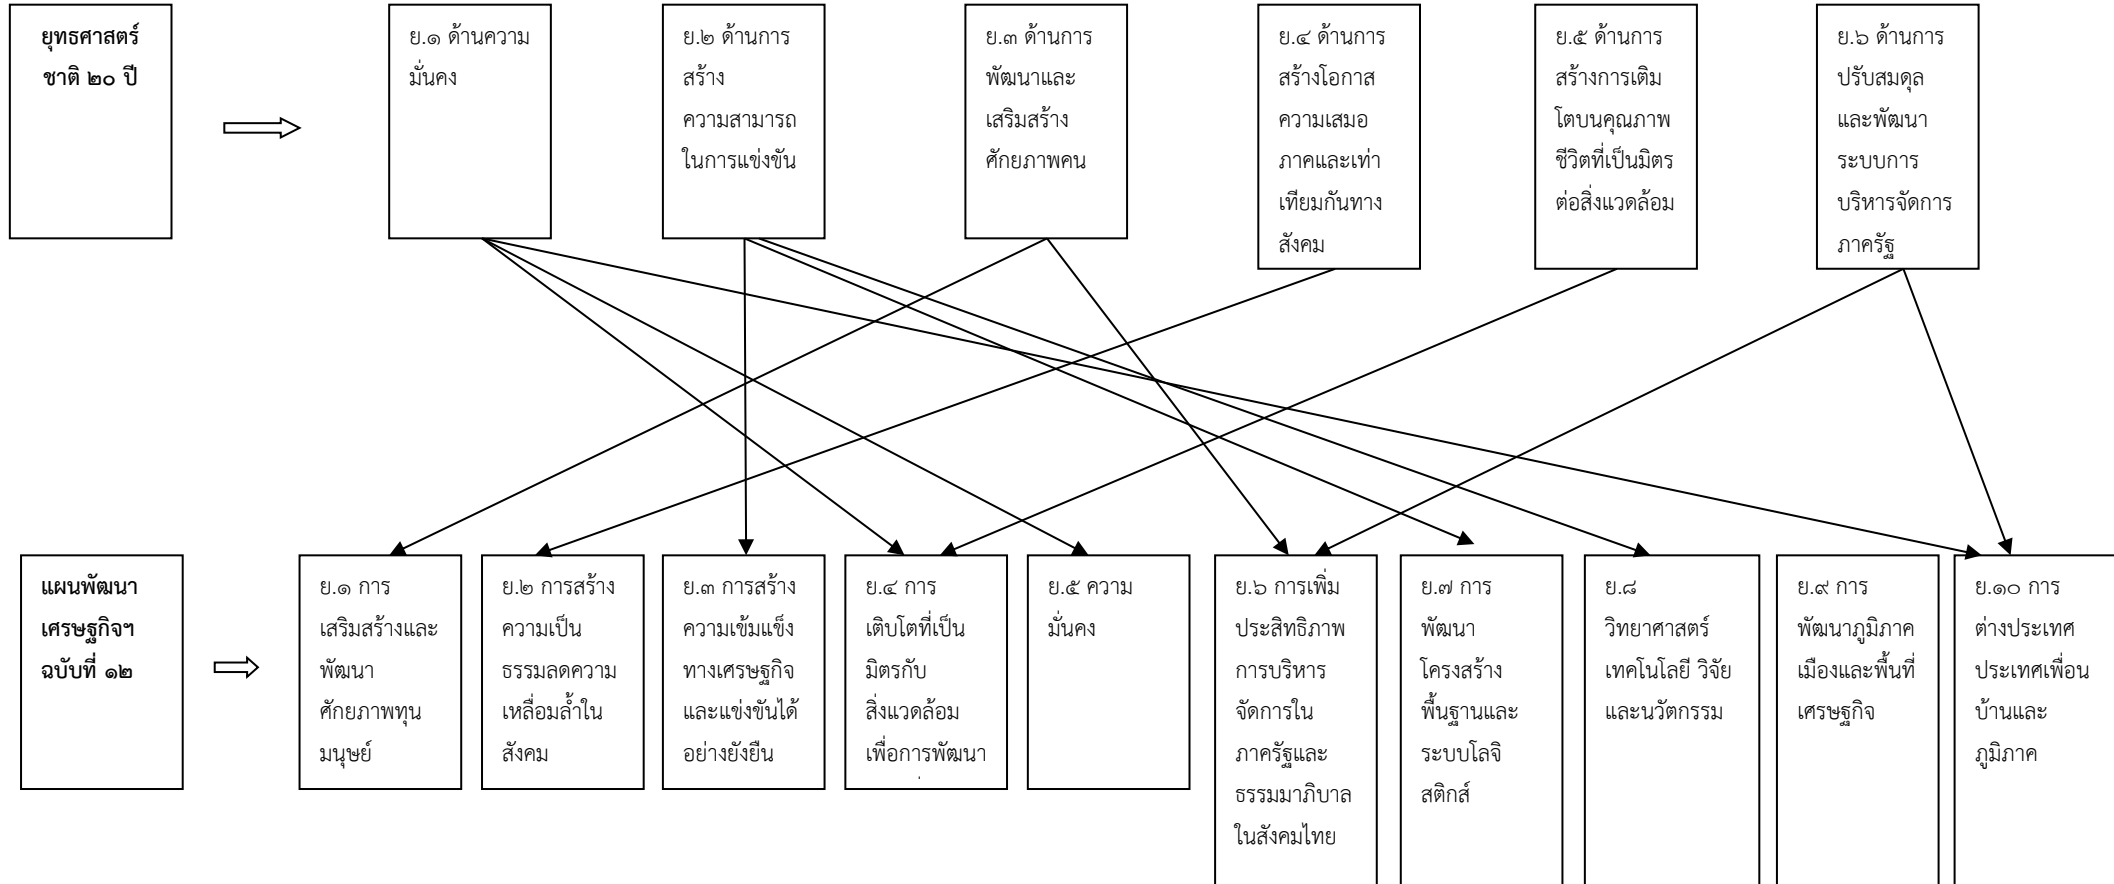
ยุทธศาสตร์ชาติ ๒๐ ปี

ย.๑ ด้านความมั่นคง

ย.๒ ด้านการสร้างความสามารถในการแข่งขัน

ย.๓ ด้านการพัฒนาและเสริมสร้างศักยภาพคน

ย.๔ ด้านการสร้างโอกาสความเสมอภาคและเท่าเทียมกันทางสังคม

ย.๕ ด้านการสร้างการเติมโตบนคุณภาพชีวิตที่เป็นมิตรต่อสิ่งแวดล้อม

ย.๖ ด้านการปรับสมดุลและพัฒนาระบบการบริหารจัดการภาครัฐ

แผนพัฒนาเศรษฐกิจฯ ฉบับที่ ๑๒

ย.๑ การเสริมสร้างและพัฒนาศักยภาพทุนมนุษย์

ย.๒ การสร้างความเป็นธรรมลดความเหลื่อมล้ำในสังคม

ย.๓ การสร้างความเข้มแข็งทางเศรษฐกิจและแข่งขันได้อย่างยั่งยืน

ย.๔ การเติบโตที่เป็นมิตรกับสิ่งแวดล้อมเพื่อการพัฒนา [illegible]

ย.๕ ความมั่นคง

ย.๖ การเพิ่มประสิทธิภาพการบริหารจัดการในภาครัฐและธรรมมาภิบาลในสังคมไทย

ย.๗ การพัฒนาโครงสร้างพื้นฐานและระบบโลจิสติกส์

ย.๘ วิทยาศาสตร์ เทคโนโลยี วิจัยและนวัตกรรม

ย.๙ การพัฒนาภูมิภาคเมืองและพื้นที่เศรษฐกิจ

ย.๑๐ การต่างประเทศประเทศเพื่อนบ้านและภูมิภาค